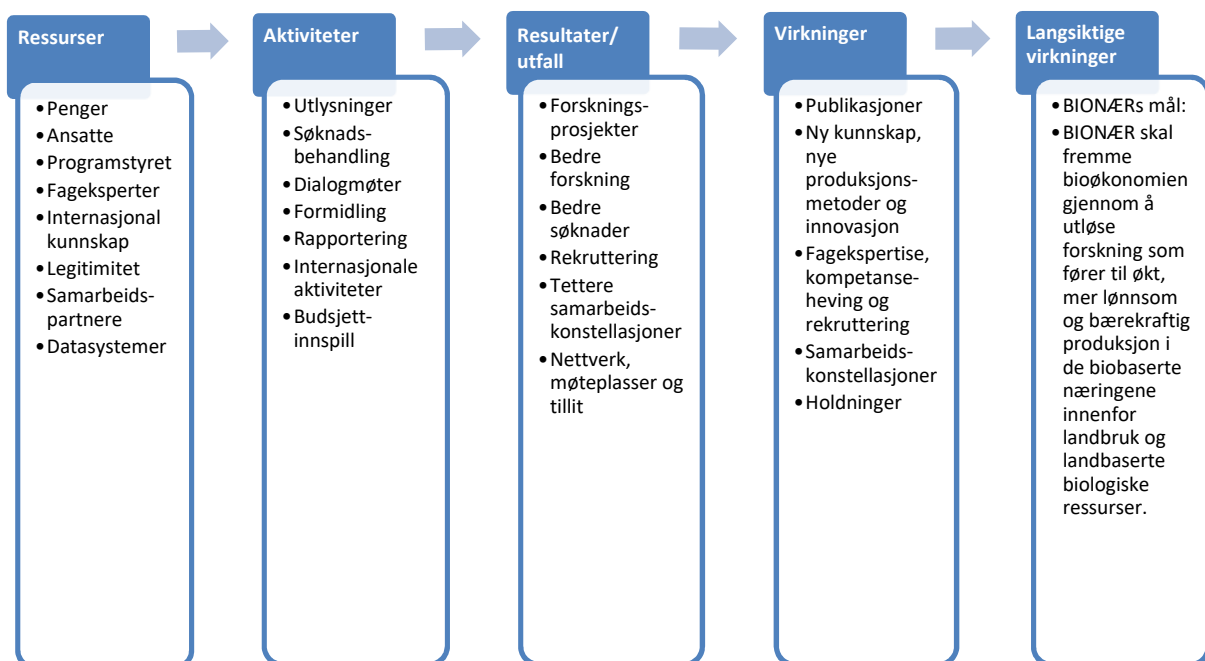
Ressurser

• Penger
• Ansatte
• Programstyret
• Fageksperter
• Internasjonal kunnskap
• Legitimitet
• Samarbeidspartnere
• Datasystemer

Aktiviteter

• Utlysninger
• Søknadsbehandling
• Dialogmøter
• Formidling
• Rapportering
• Internasjonale aktiviteter
• Budsjettinnspill

Resultater/ utfall

• Forskningsprosjekter
• Bedre forskning
• Bedre søknader
• Rekruttering
• Tettere samarbeidskonstellasjoner
• Nettverk, møteplasser og tillit

Virkninger

• Publikasjoner
• Ny kunnskap, nye produksjonsmetoder og innovasjon
• Fagekspertise, kompetanseheving og rekruttering
• Samarbeidskonstellasjoner
• Holdninger

Langsiktige virkninger

• BIONÆRs mål:
• BIONÆR skal fremme bioøkonomien gjennom å utløse forskning som fører til økt, mer lønnsom og bærekraftig produksjon i de biobaserte næringene innenfor landbruk og landbaserte biologiske ressurser.